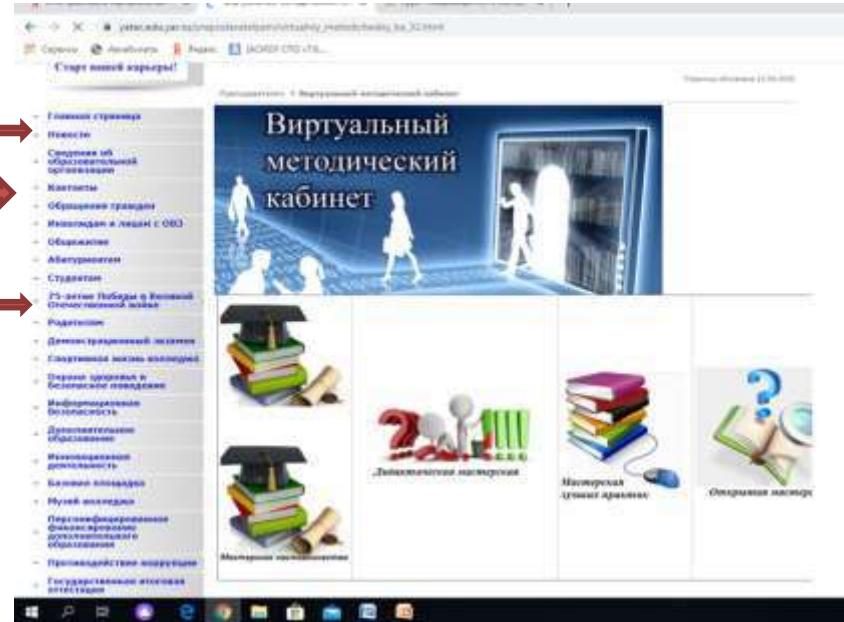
Старт вашей карьеры!

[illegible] > Виртуальный методический кабинет

Главная страница
Новости
Сведения об образовательной организации
Контакты
Обращения граждан
Инвалидам и лицам с ОВЗ
Общежитие
Абитуриентам
Студентам
75-летие Победы в Великой Отечественной войне
Родителям
Демонстрационный экзамен
Спортивная жизнь колледжа
Охрана здоровья и безопасное поведение
Информационная безопасность
Дополнительное образование
Инновационная деятельность
Базовые площадки
Музей колледжа
Персонифицированное финансирование дополнительного образования
Противодействие коррупции
Государственная итоговая аттестация

Виртуальный методический кабинет

Дидактическая мастерская
Мастерская лучших практик
Открытая мастер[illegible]
Мастерская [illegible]